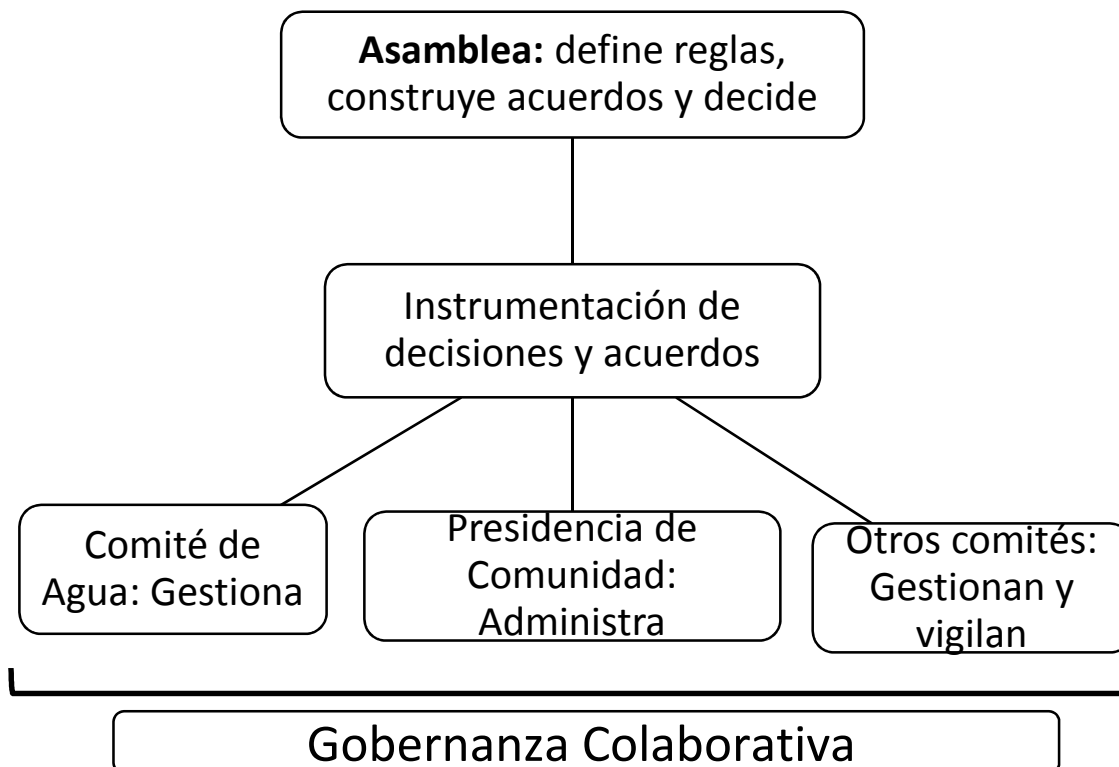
**Asamblea:** define reglas, construye acuerdos y decide

Instrumentación de decisiones y acuerdos

Comité de Agua: Gestiona

Presidencia de Comunidad: Administra

Otros comités: Gestionan y vigilan

Gobernanza Colaborativa